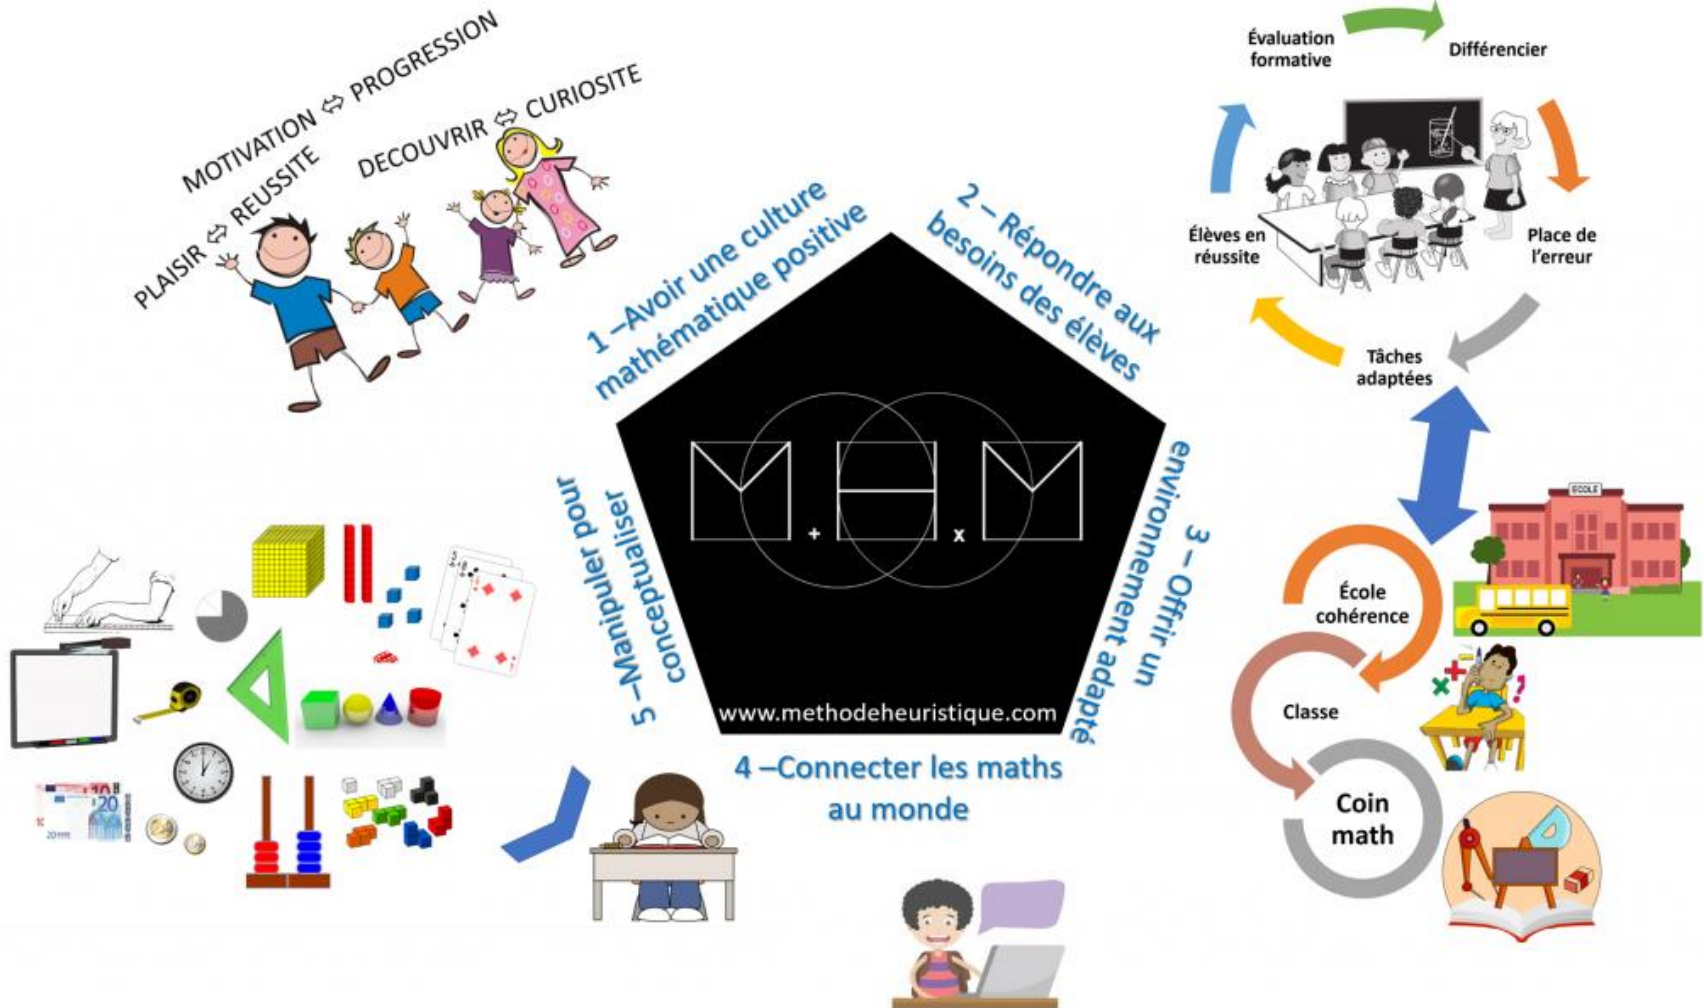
MOTIVATION ⇔ PROGRESSION
PLAISIR ⇔ REUSSITE
DECOUVRIR ⇔ CURIOSITE

Évaluation formative
Différencier
Élèves en réussite
Place de l'erreur
Tâches adaptées

1 –Avoir une culture mathématique positive
2 – Répondre aux besoins des élèves
3 – Offrir un environnement adapté
4 –Connecter les maths au monde
5 –Manipuler pour conceptualiser

M + H x M
www.methodeheuristique.com

ÉCOLE
École cohérence
Classe
Coin math